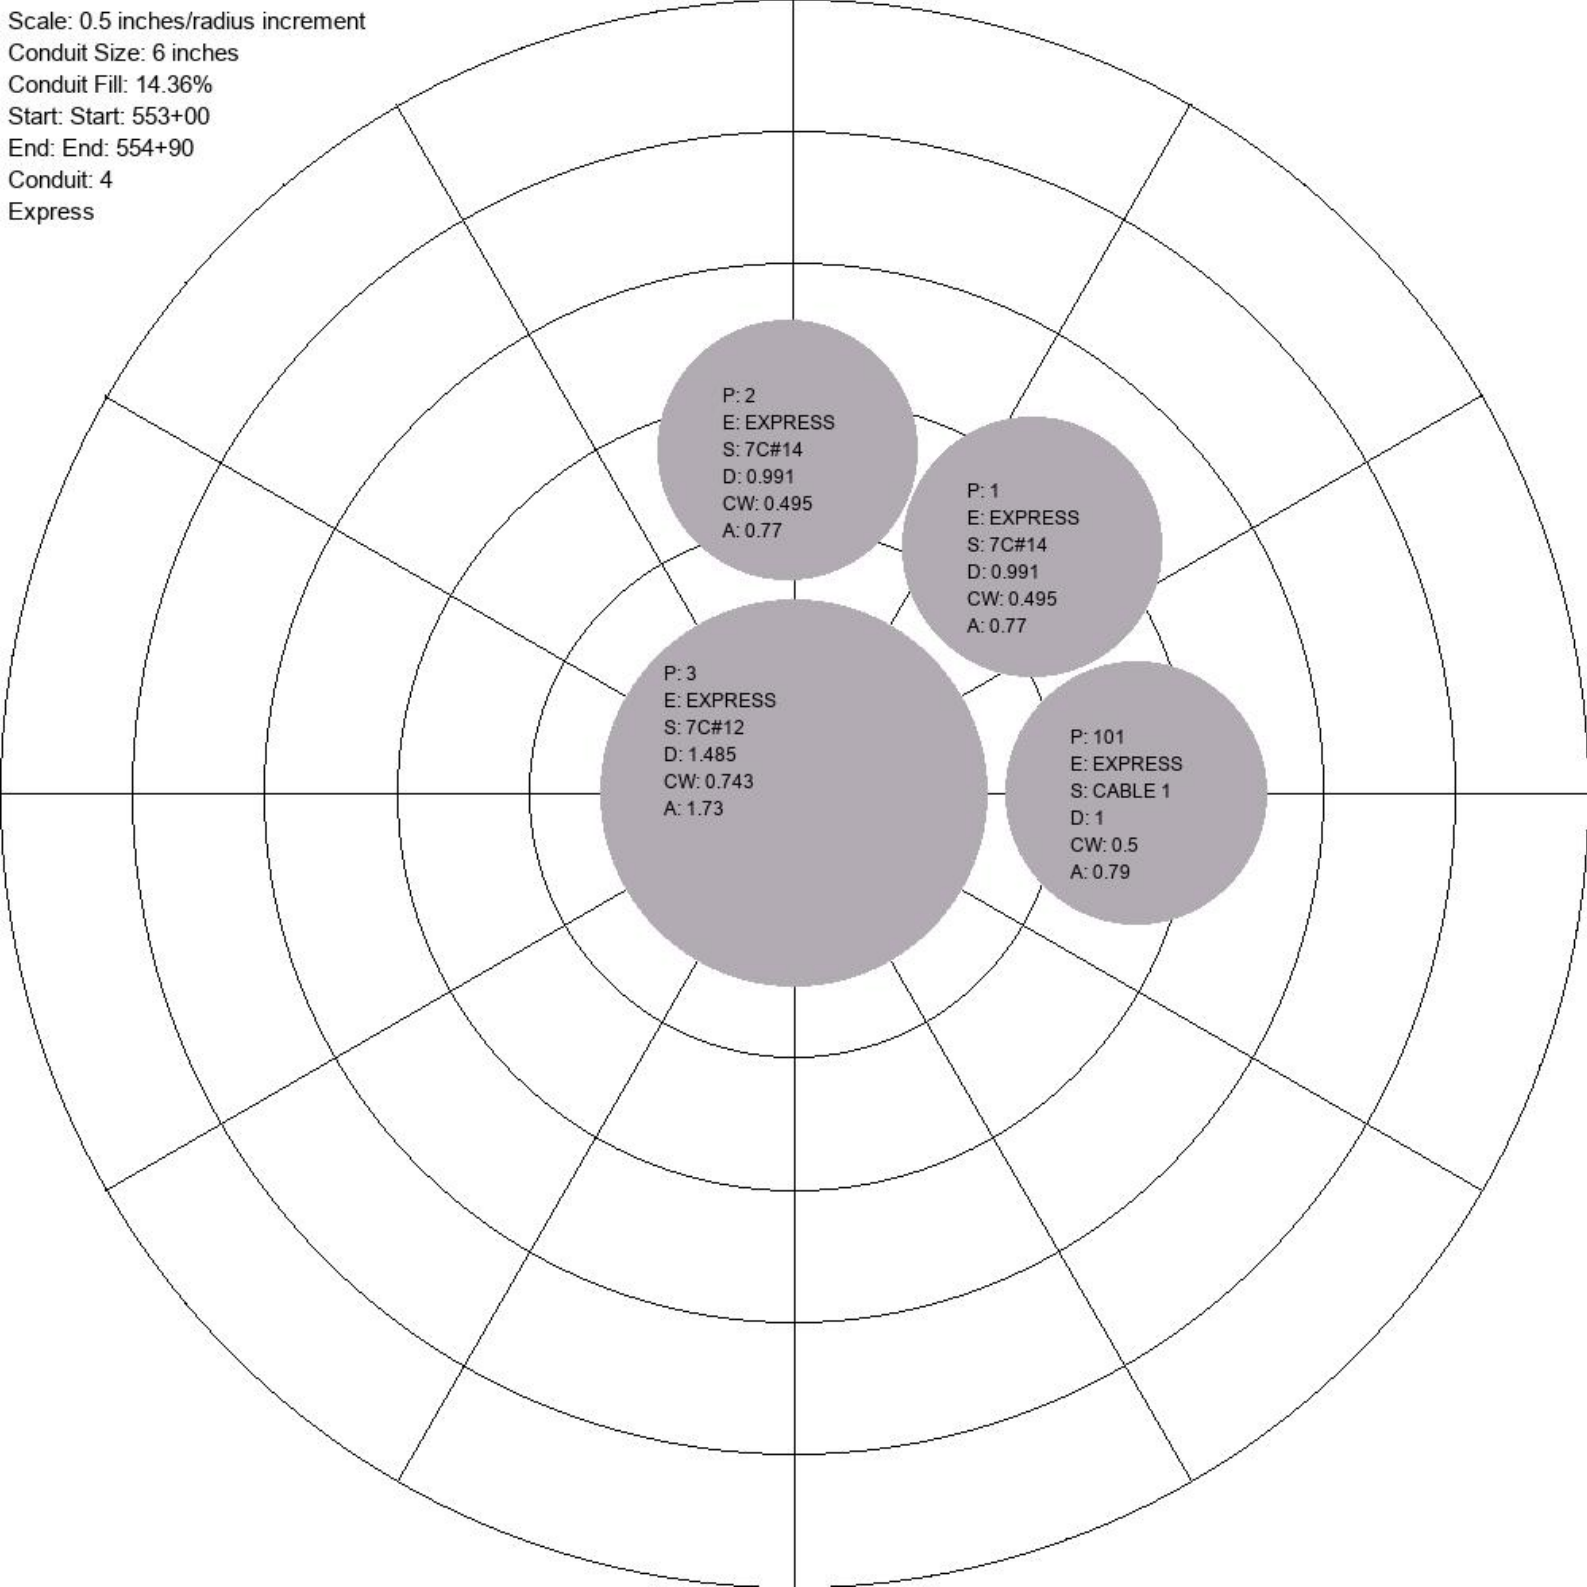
Scale: 0.5 inches/radius increment
Conduit Size: 6 inches
Conduit Fill: 14.36%
Start: Start: 553+00
End: End: 554+90
Conduit: 4
Express

P: 2
E: EXPRESS
S: 7C#14
D: 0.991
CW: 0.495
A: 0.77

P: 1
E: EXPRESS
S: 7C#14
D: 0.991
CW: 0.495
A: 0.77

P: 3
E: EXPRESS
S: 7C#12
D: 1.485
CW: 0.743
A: 1.73

P: 101
E: EXPRESS
S: CABLE 1
D: 1
CW: 0.5
A: 0.79